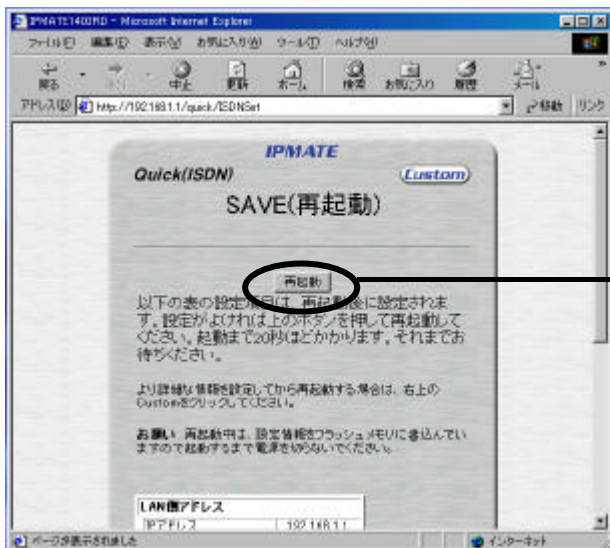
IPMATE1400RD - Microsoft Internet Explorer

ファイル(F) 編集(E) 表示(V) お気に入り(A) ツール(T) ヘルプ(H)

戻る 進む 中止 更新 ホーム 検索 お気に入り 履歴 メール

アドレス(D) http://192.168.1.1/quick/ISDNSet 移動 リンク

IPMATE

Quick(ISDN) Custom

SAVE(再起動)

再起動

以下の表の設定項目は、再起動後に設定されます。設定がよければ上のボタンを押して再起動してください。起動まで20秒ほどかかります。それまでお待ちください。

より詳細な情報を設定してから再起動する場合は、右上のCustomをクリックしてください。

お願い 再起動中は、設定情報をフラッシュメモリに書込んでいますので起動するまで電源を切らないでください。

| LAN側アドレス | |
|---|---|
| IPアドレス | 192.168.1.1 |

ページが表示されました インターネット